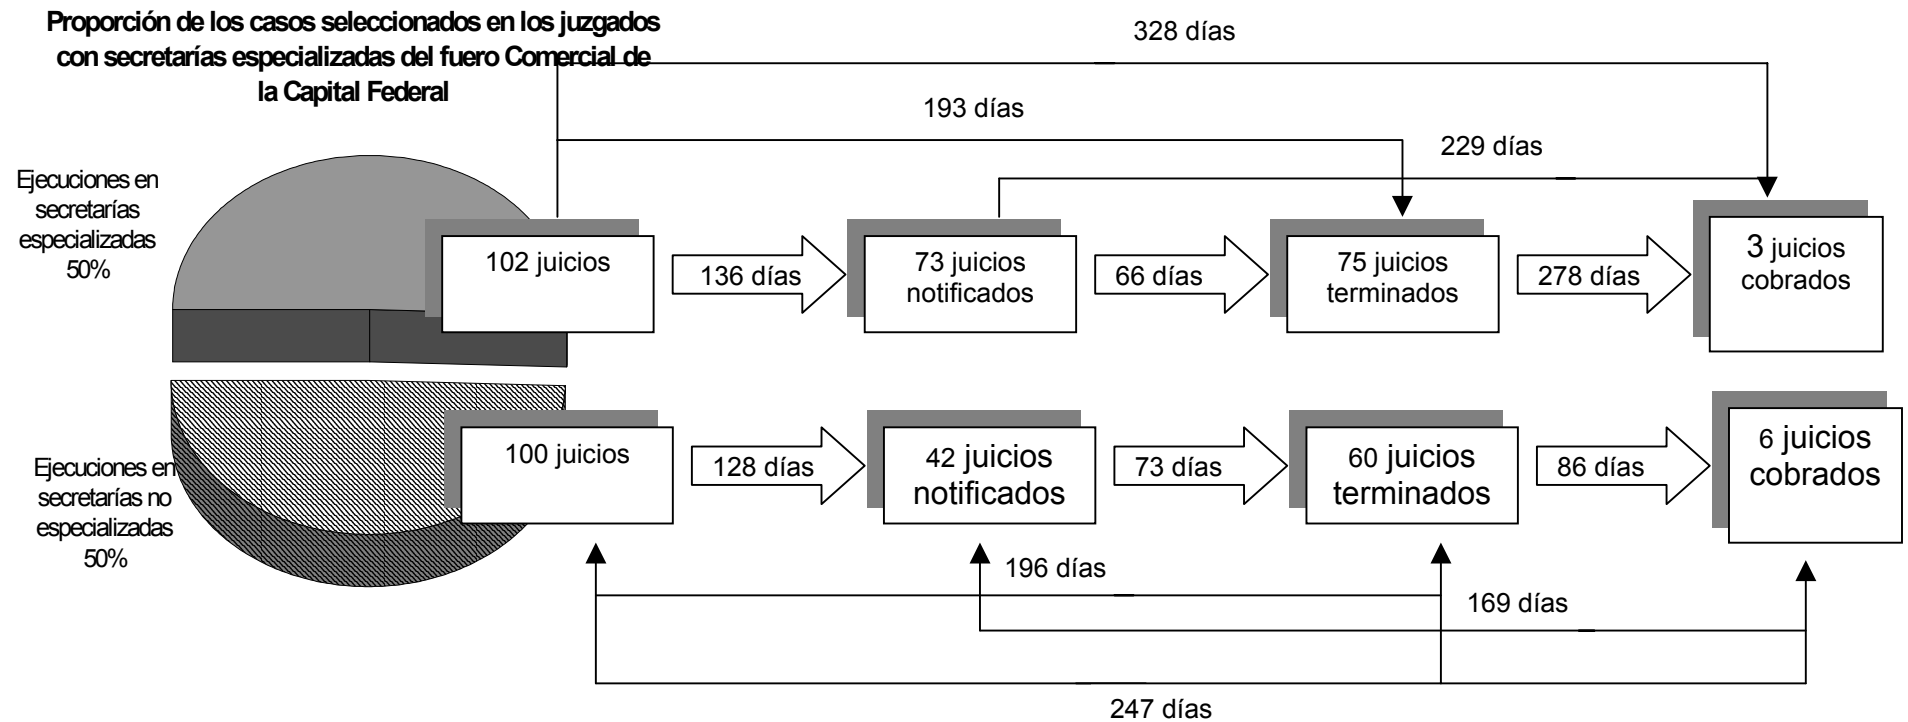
Proporción de los casos seleccionados en los juzgados con secretarías especializadas del fuero Comercial de la Capital Federal

328 días

193 días

229 días

Ejecuciones en secretarías especializadas 50%

102 juicios

136 días

73 juicios notificados

66 días

75 juicios terminados

278 días

3 juicios cobrados

Ejecuciones en secretarías no especializadas 50%

100 juicios

128 días

42 juicios notificados

73 días

60 juicios terminados

86 días

6 juicios cobrados

196 días

169 días

247 días